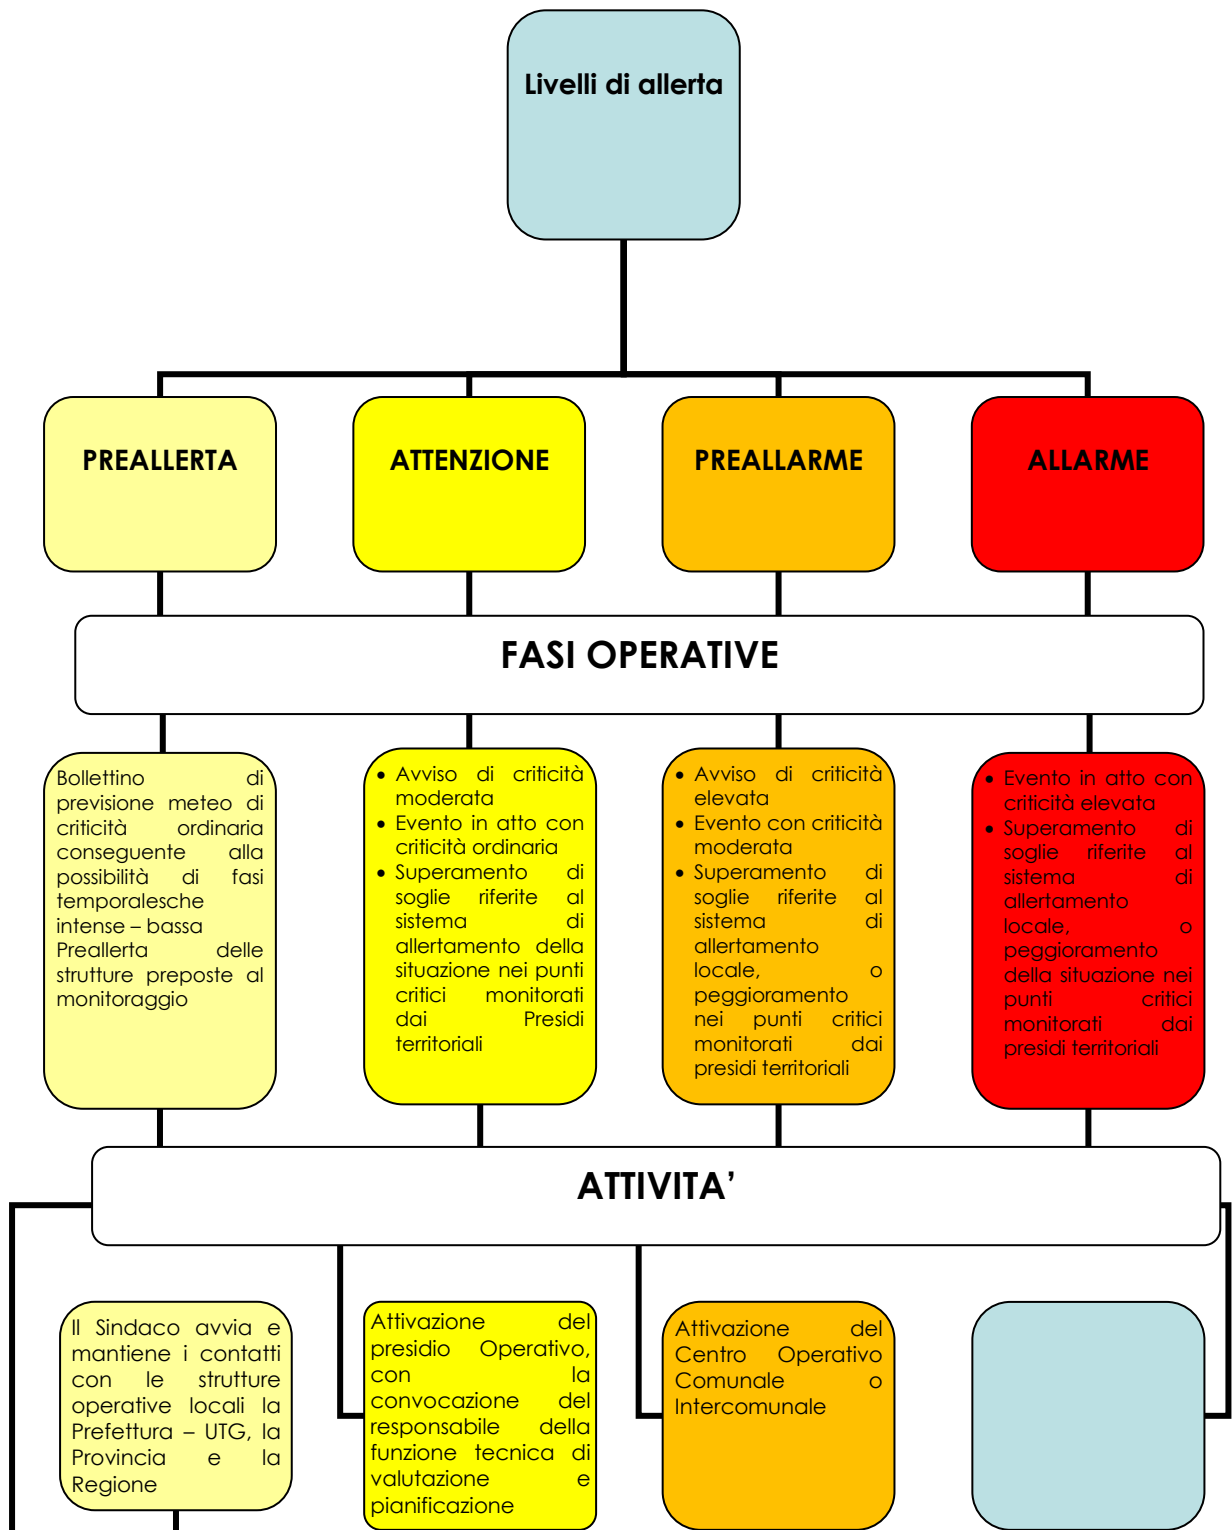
Livelli di allerta

PREALLERTA

ATTENZIONE

PREALLARME

ALLARME

FASI OPERATIVE

Bollettino di previsione meteo di criticità ordinaria conseguente alla possibilità di fasi temporalesche intense – bassa Preallerta delle strutture preposte al monitoraggio

• Avviso di criticità moderata
• Evento in atto con criticità ordinaria
• Superamento di soglie riferite al sistema di allertamento della situazione nei punti critici monitorati dai Presidi territoriali

• Avviso di criticità elevata
• Evento con criticità moderata
• Superamento di soglie riferite al sistema di allertamento locale, o peggioramento nei punti critici monitorati dai presidi territoriali

• Evento in atto con criticità elevata
• Superamento di soglie riferite al sistema di allertamento locale, o peggioramento della situazione nei punti critici monitorati dai presidi territoriali

ATTIVITA'

Il Sindaco avvia e mantiene i contatti con le strutture operative locali la Prefettura – UTG, la Provincia e la Regione

Attivazione del presidio Operativo, con la convocazione del responsabile della funzione tecnica di valutazione e pianificazione

Attivazione del Centro Operativo Comunale o Intercomunale